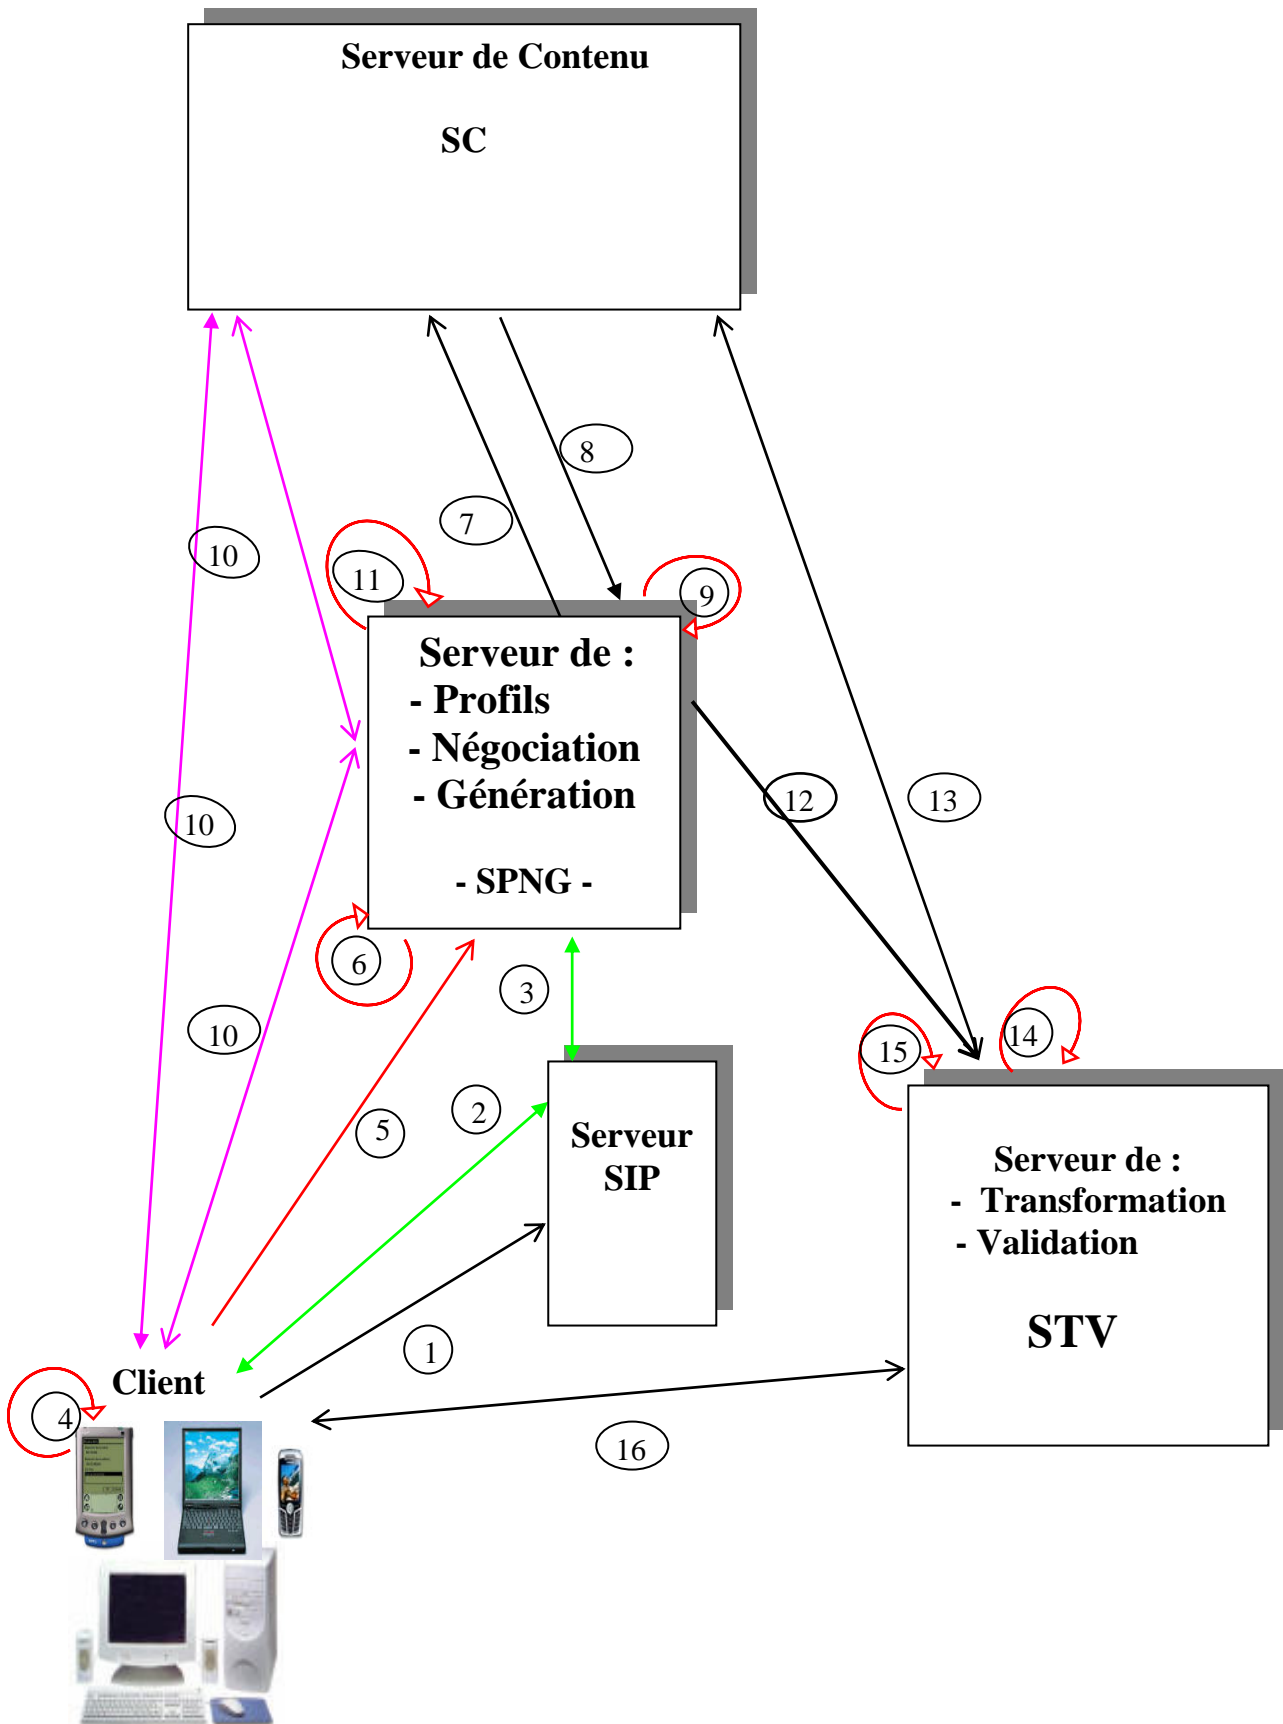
Serveur de Contenu

SC

8

7

10

11

9

Serveur de :
- Profils
- Négociation
- Génération

- SPNG -

10

12

13

6

10

3

15

14

5

2

Serveur SIP

Serveur de :
- Transformation
- Validation

STV

1

Client

4

16